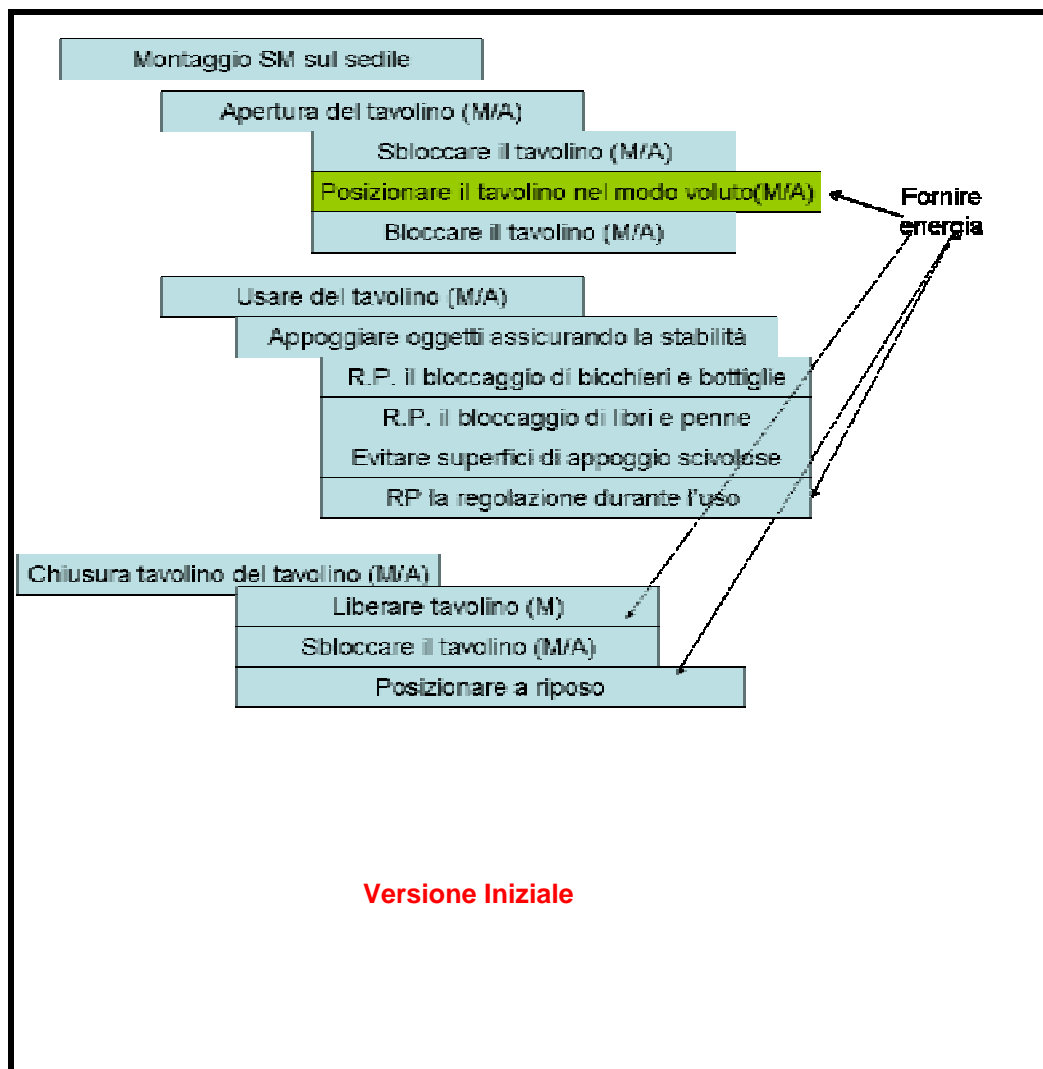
Montaggio SM sul sedile

Apertura del tavolino (M/A)

Sbloccare il tavolino (M/A)

Posizionare il tavolino nel modo voluto(M/A)

Bloccare il tavolino (M/A)

Fornire energia

Usare del tavolino (M/A)

Appoggiare oggetti assicurando la stabilità

R.P. il bloccaggio di bicchieri e bottiglie

R.P. il bloccaggio di libri e penne

Evitare superfici di appoggio scivolose

RP la regolazione durante l'uso

Chiusura tavolino del tavolino (M/A)

Liberare tavolino (M)

Sbloccare il tavolino (M/A)

Posizionare a riposo

Versione Iniziale